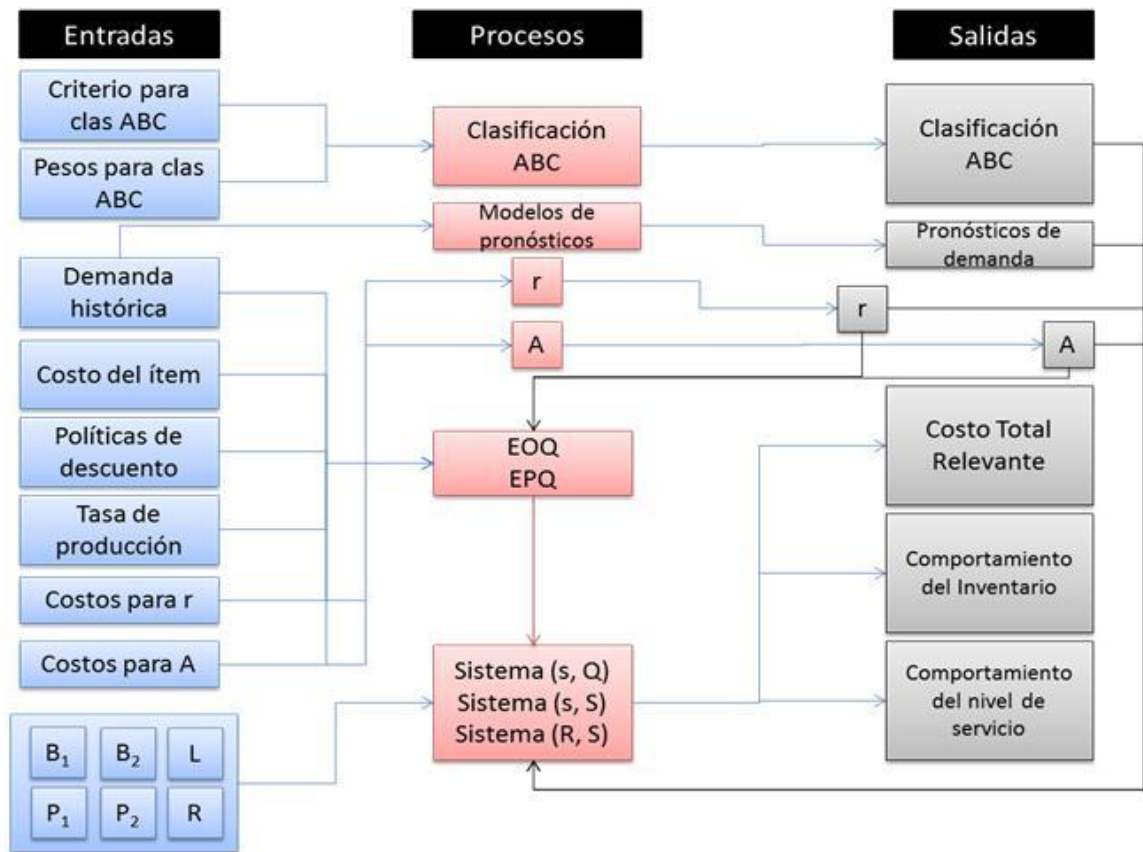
Entradas

Procesos

Salidas

Criterio para clas ABC

Pesos para clas ABC

Demanda histórica

Costo del ítem

Políticas de descuento

Tasa de producción

Costos para r

Costos para A

$B_1$ $B_2$ L

$P_1$ $P_2$ R

Clasificación ABC

Modelos de pronósticos

r

A

EOQ
EPQ

Sistema (s, Q)
Sistema (s, S)
Sistema (R, S)

Clasificación ABC

Pronósticos de demanda

r

A

Costo Total Relevante

Comportamiento del Inventario

Comportamiento del nivel de servicio